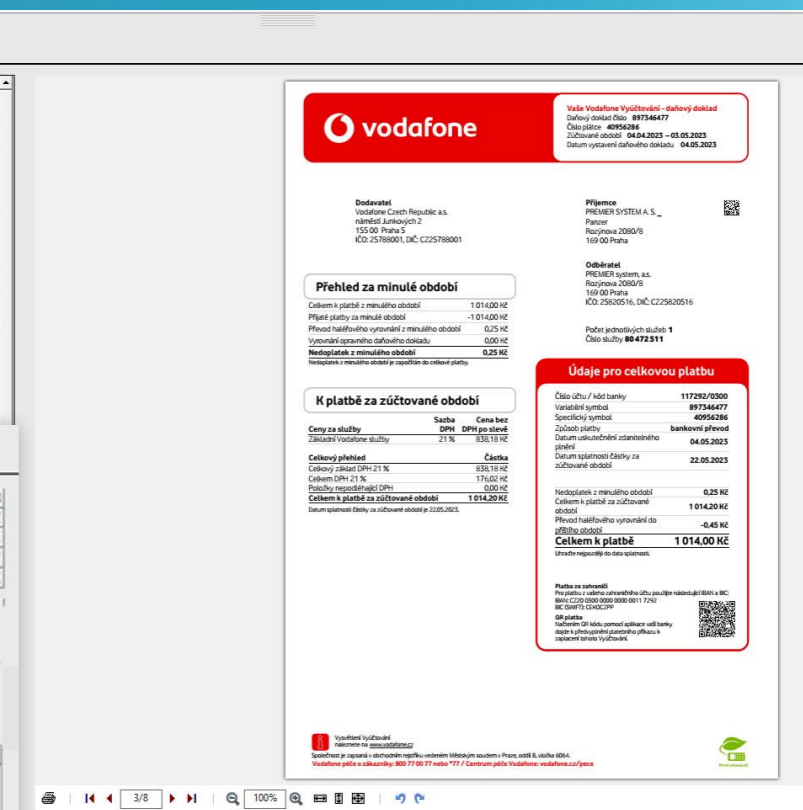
vodafone

Vaše Vodafone Vyúčtování - daňový doklad
Daňový doklad číslo 897346477
Číslo plátce 40956286
Zúčtované období 04.04.2023 – 03.05.2023
Datum vystavení daňového dokladu 04.05.2023

Dodavatel
Vodafone Czech Republic a.s.
náměstí Junkových 2
155 00 Praha 5
IČO: 25788001, DIČ: CZ25788001

Příjemce
PREMIER SYSTEM A.S.
Panzer
Rozýnova 2080/8
169 00 Praha

Odběratel
PREMIER system, a.s.
Rozýnova 2080/8
169 00 Praha
IČO: 25820516, DIČ: CZ25820516

Počet jednotlivých služeb 1
Číslo služby 80472511

Přehled za minulé období

| | |
|---|---|
| Celkem k platbě z minulého období | 1 014,00 Kč |
| Přijaté platby za minulé období | -1 014,00 Kč |
| Převod haléřového vyrovnání z minulého období | 0,25 Kč |
| Vyrovnání opravného daňového dokladu | 0,00 Kč |
| Nedoplatek z minulého období | 0,25 Kč |

Nedoplatek z minulého období je započítán do celkové platby.

K platbě za zúčtované období

| Ceny za služby | Sazba DPH | Cena bez DPH po slevě |
|---|---|---|
| Základní Vodafone služby | 21 % | 838,18 Kč |

| Celkový přehled | Částka |
|---|---|
| Celkový základ DPH 21 % | 838,18 Kč |
| Celkem DPH 21 % | 176,02 Kč |
| Položky nepodléhající DPH | 0,00 Kč |
| Celkem k platbě za zúčtované období | 1 014,20 Kč |

Datum splatnosti částky za zúčtované období je 22.05.2023.

Údaje pro celkovou platbu

| | |
|---|---|
| Číslo účtu / kód banky | 117292/0300 |
| Variabilní symbol | 897346477 |
| Specifický symbol | 40956286 |
| Způsob platby | bankovní převod |
| Datum uskutečnění zdanitelného plnění | 04.05.2023 |
| Datum splatnosti částky za zúčtované období | 22.05.2023 |
| Nedoplatek z minulého období | 0,25 Kč |
| Celkem k platbě za zúčtované období | 1 014,20 Kč |
| Převod haléřového vyrovnání do příštího období | -0,45 Kč |
| Celkem k platbě | 1 014,00 Kč |

Uhraďte nejpozději do data splatnosti.

Platba ze zahraničí
Pro platbu z vašeho zahraničního účtu použijte následující IBAN a BIC:
IBAN: CZ20 0300 0000 0000 0011 7292
BIC (SWIFT): CEKOCZPP
QR platba
Načtením QR kódu pomocí aplikace vaší banky dojde k předvyplnění platebního příkazu k zaplacení tohoto Vyúčtování.

Vysvětlení Vyúčtování naleznete na www.vodafone.cz
Společnost je zapsaná v obchodním rejstříku vedeném Městským soudem v Praze, oddíl B, vložka 6064.
Vodafone péče o zákazníky: 800 77 00 77 nebo *77 / Centrum péče Vodafone: vodafone.cz/pece

3/8 100%